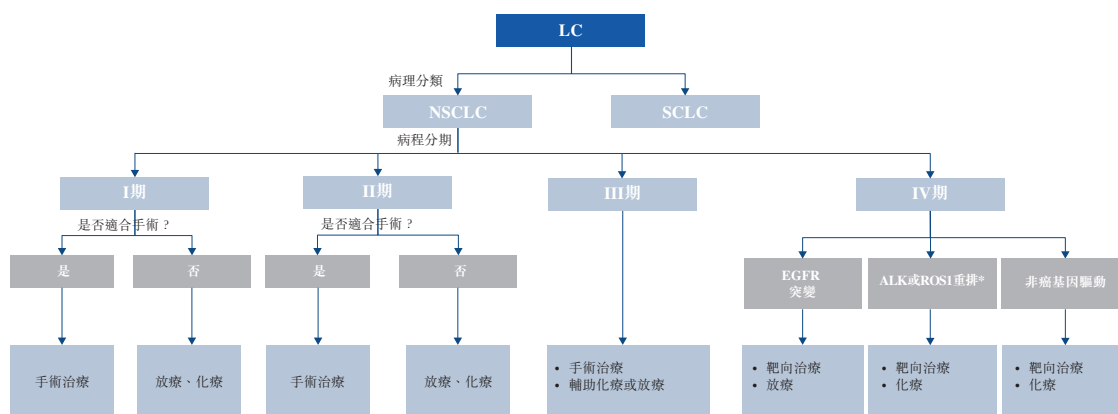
LC

病理分類

NSCLC

SCLC

病程分期

I期

II期

III期

IV期

是否適合手術？

是否適合手術？

是

否

是

否

EGFR 突變

ALK或ROS1重排*

非癌基因驅動

手術治療

放療、化療

手術治療

放療、化療

• 手術治療
• 輔助化療或放療

• 靶向治療
• 放療

• 靶向治療
• 化療

• 靶向治療
• 化療